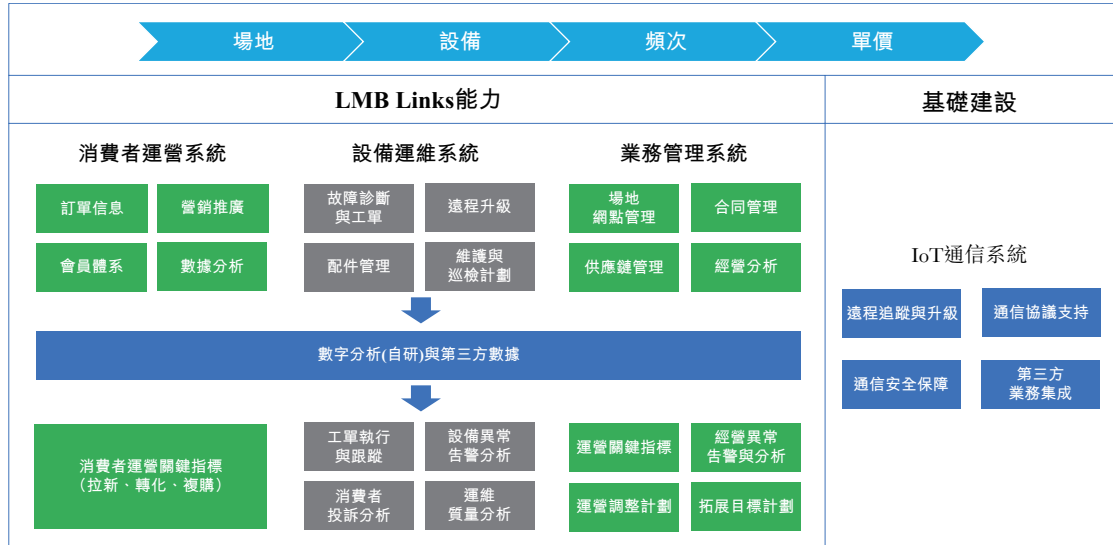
場地
設備
頻次
單價

LMB Links能力

基礎建設

消費者運營系統

設備運維系統

業務管理系統

訂單信息
營銷推廣
會員體系
數據分析

故障診斷與工單
遠程升級
配件管理
維護與巡檢計劃

場地網點管理
合同管理
供應鏈管理
經營分析

IoT通信系統

遠程追蹤與升級
通信協議支持
通信安全保障
第三方業務集成

數字分析(自研)與第三方數據

消費者運營關鍵指標（拉新、轉化、複購）

工單執行與跟蹤
設備異常告警分析
消費者投訴分析
運維質量分析

運營關鍵指標
經營異常告警與分析
運營調整計劃
拓展目標計劃